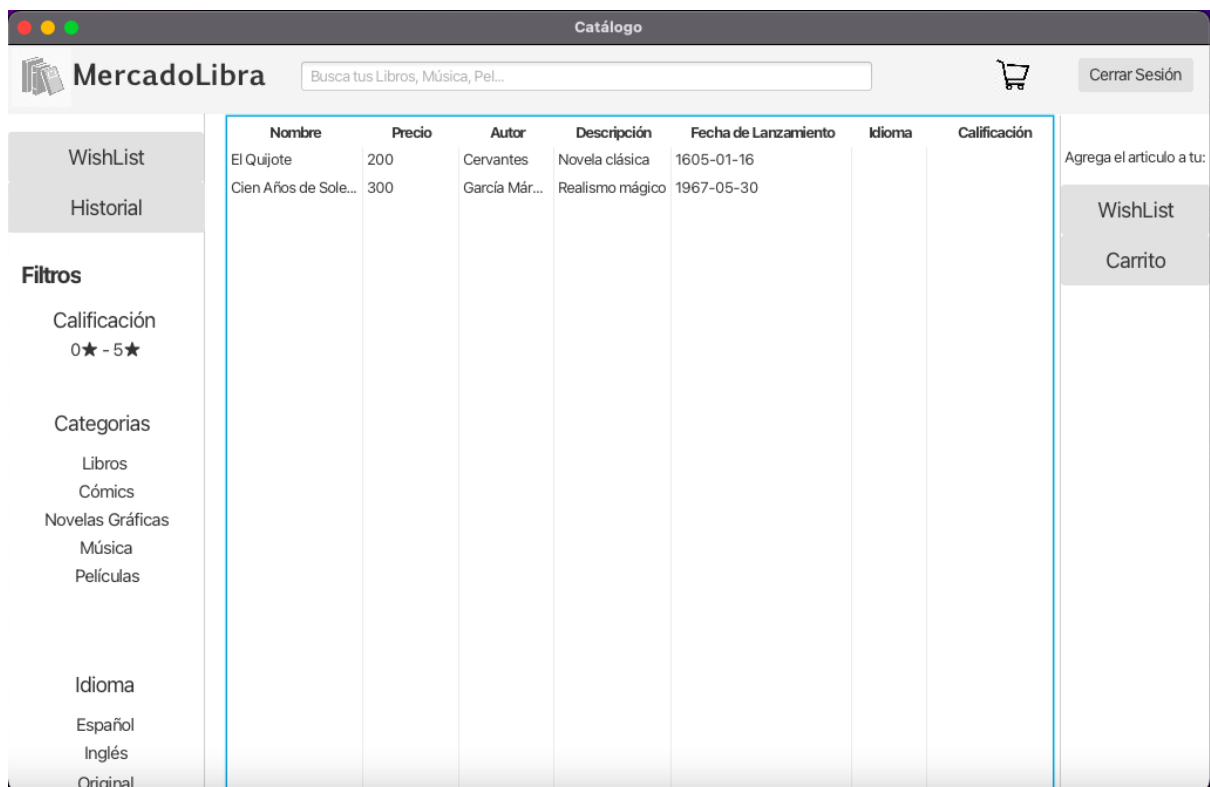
Catálogo

MercadoLibra

Busca tus Libros, Música, Pel...

Cerrar Sesión

WishList

Historial

Filtros

Calificación
0★ - 5★

Categorias

Libros
Cómics
Novelas Gráficas
Música
Películas

Idioma

Español
Inglés
Original

| Nombre | Precio | Autor | Descripción | Fecha de Lanzamiento | Idioma | Calificación |
|---|---|---|---|---|---|---|
| El Quijote | 200 | Cervantes | Novela clásica | 1605-01-16 | | |
| Cien Años de Sole... | 300 | García Már... | Realismo mágico | 1967-05-30 | | |

Agrega el articulo a tu:

WishList

Carrito